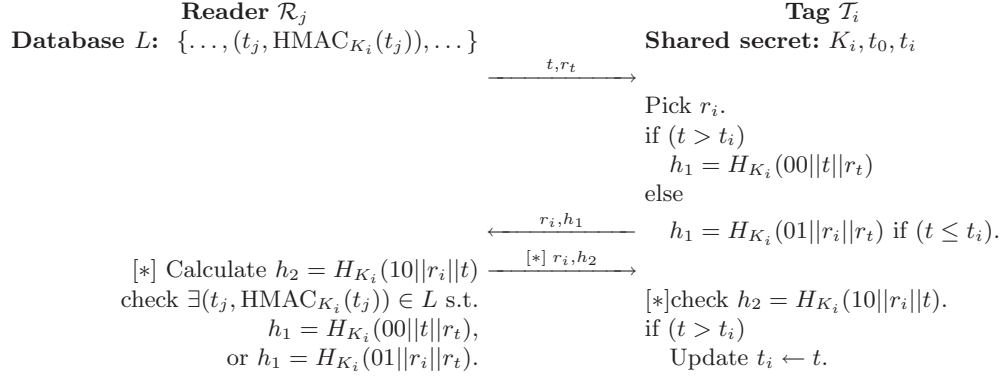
**Reader $\mathcal{R}_j$**

**Database $L$:** $\{\ldots, (t_j, \mathrm{HMAC}_{K_i}(t_j)), \ldots\}$

**Tag $\mathcal{T}_i$**

**Shared secret:** $K_i, t_0, t_i$

$\xrightarrow{t, r_t}$

Pick $r_i$.
if $(t > t_i)$
$h_1 = H_{K_i}(00||t||r_t)$
else
$h_1 = H_{K_i}(01||r_i||r_t)$ if $(t \leq t_i)$.

$\xleftarrow{r_i, h_1}$

[$*$] Calculate $h_2 = H_{K_i}(10||r_i||t)$
check $\exists(t_j, \mathrm{HMAC}_{K_i}(t_j)) \in L$ s.t.
$h_1 = H_{K_i}(00||t||r_t)$,
or $h_1 = H_{K_i}(01||r_i||r_t)$.

$\xrightarrow{[*]\ r_i, h_2}$

[$*$]check $h_2 = H_{K_i}(10||r_i||t)$.
if $(t > t_i)$
Update $t_i \leftarrow t$.